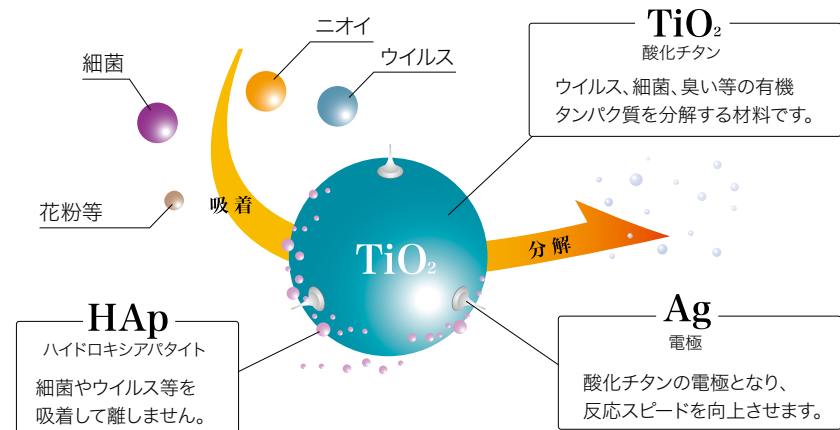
ニオイ

細菌

ウイルス

$TiO_2$
酸化チタン

ウイルス、細菌、臭い等の有機タンパク質を分解する材料です。

花粉等

吸着

$TiO_2$

分解

HAp
ハイドロキシアパタイト

細菌やウイルス等を吸着して離しません。

Ag
電極

酸化チタンの電極となり、反応スピードを向上させます。